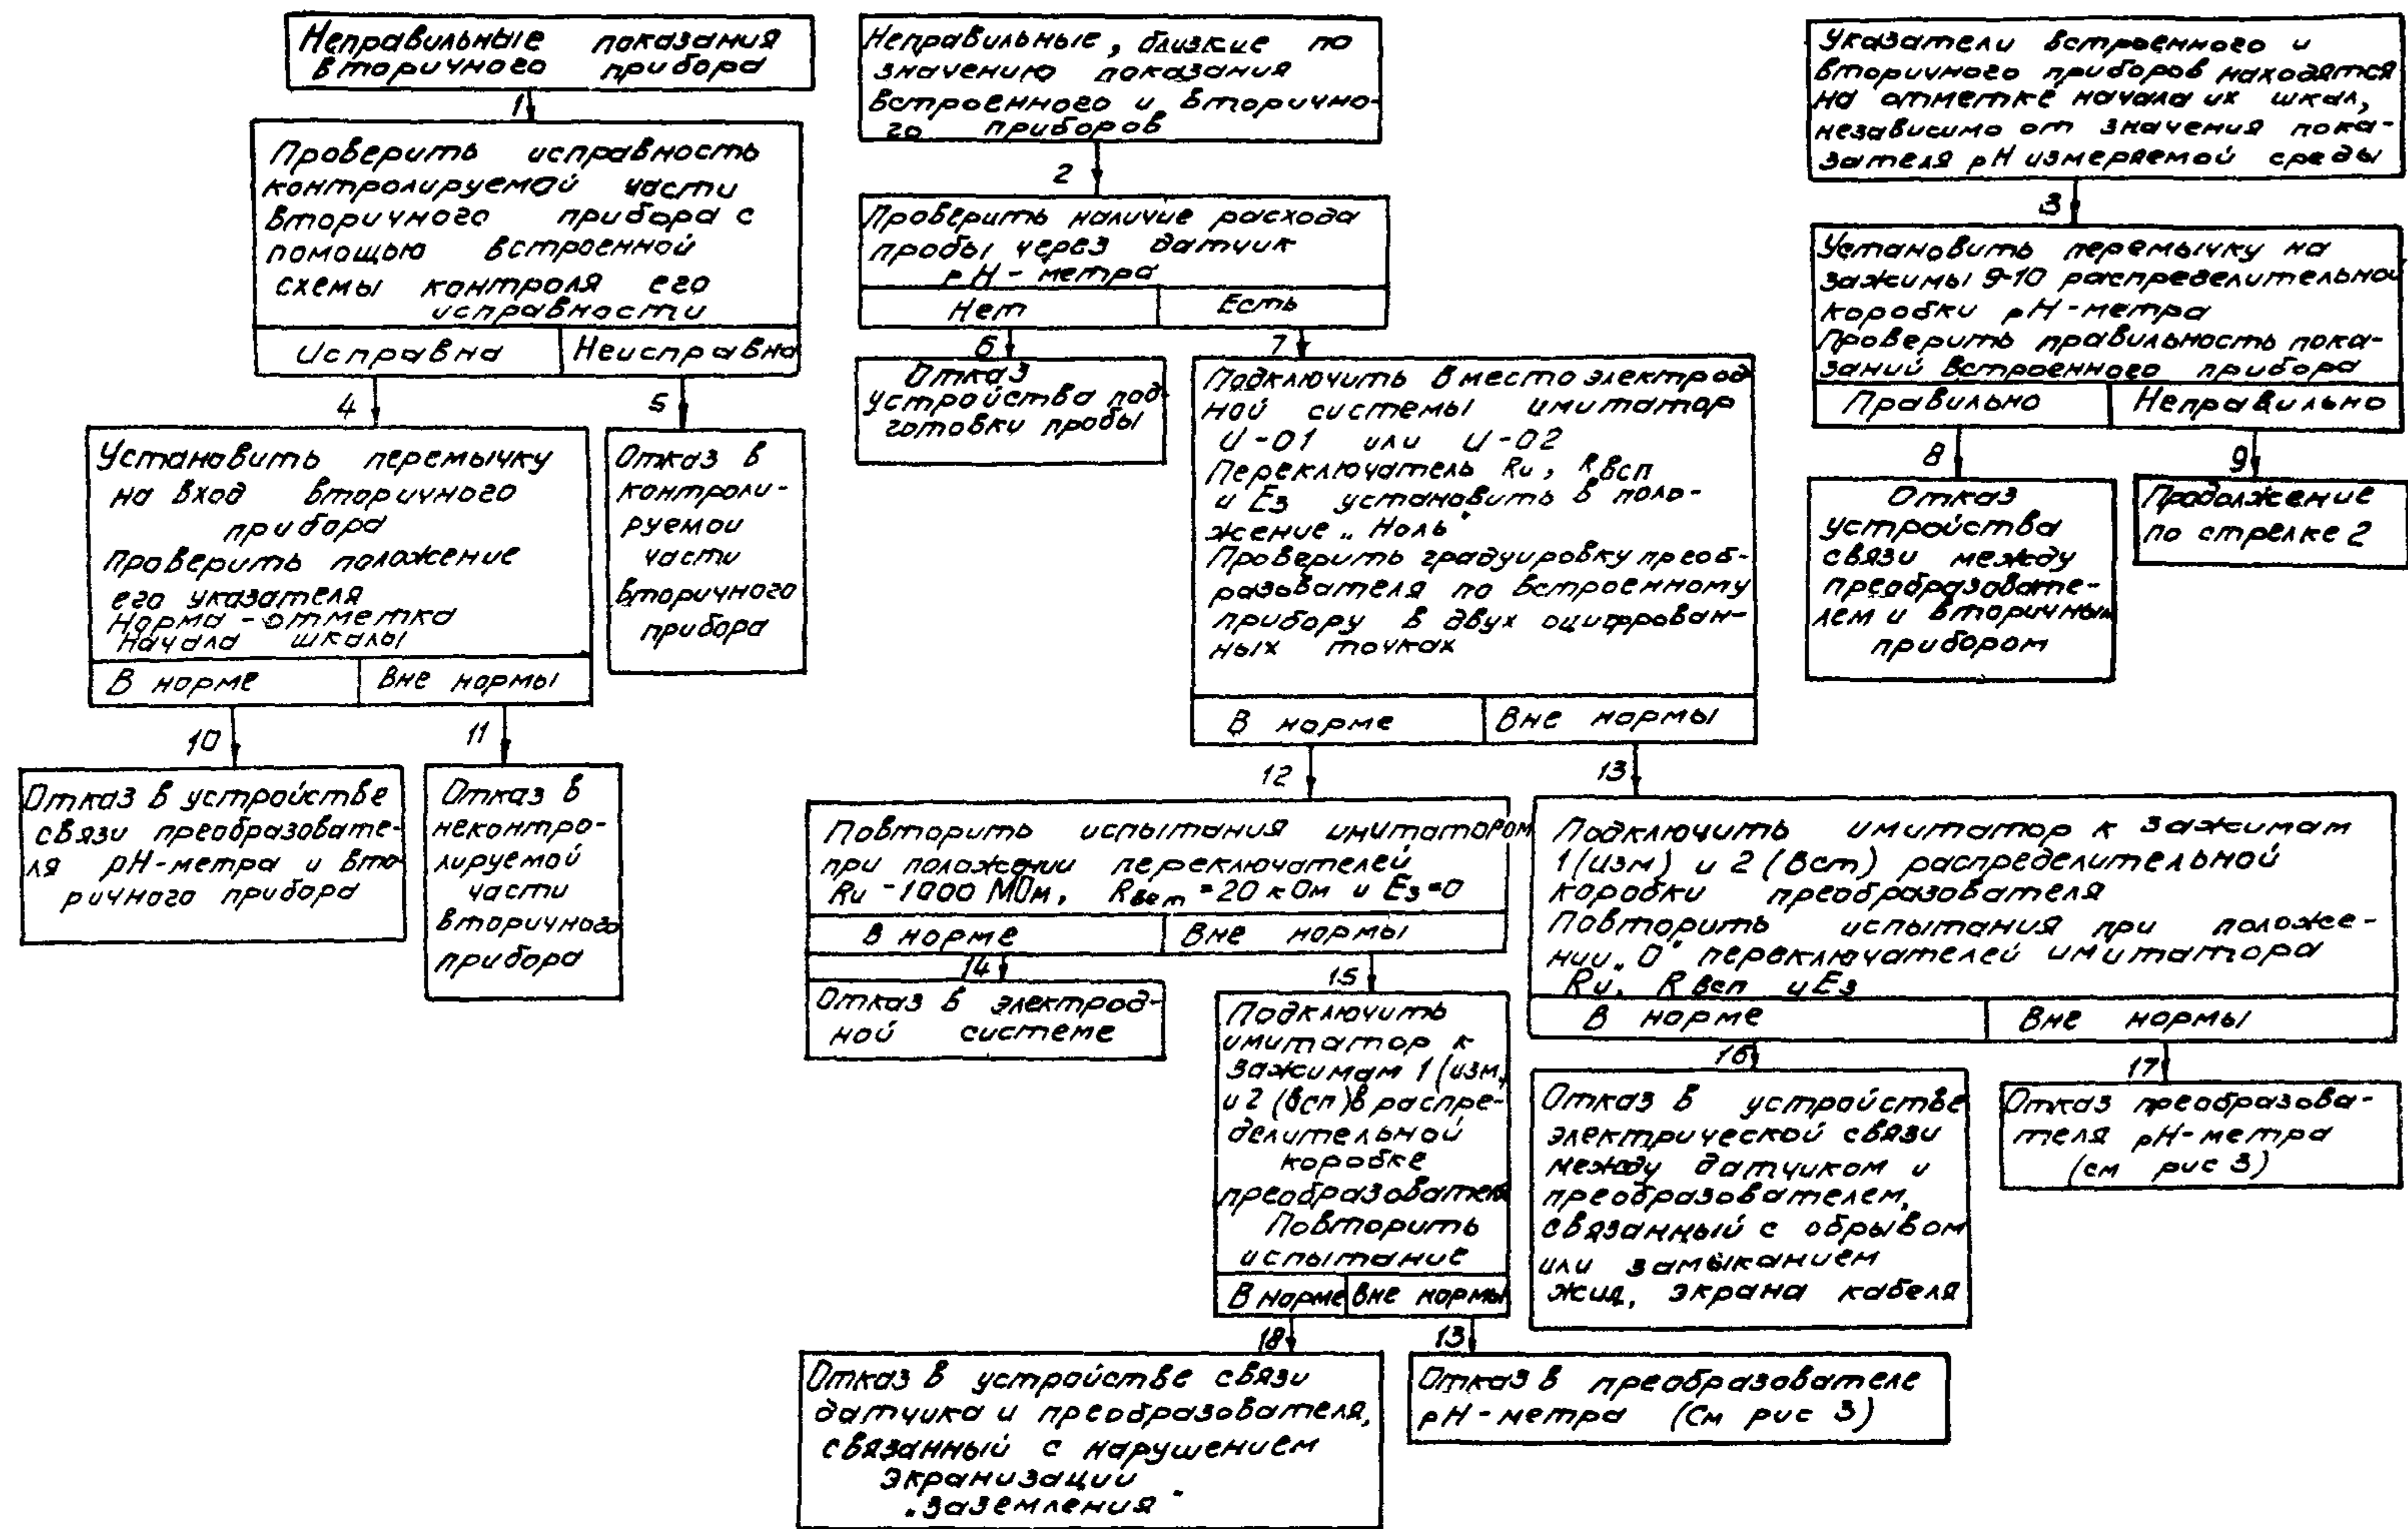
Неправильные показания вторичного прибора

1

Проверить исправность контролируемой части вторичного прибора с помощью встроенной схемы контроля его исправности

| Исправна | Неисправна |
|---|---|

4

Установить перемычку на вход вторичного прибора
Проверить положение его указателя
Норма - отметка начала шкалы

| В норме | Вне нормы |
|---|---|

10

Отказ в устройстве связи преобразователя pH-метра и вторичного прибора

11

Отказ в неконтролируемой части вторичного прибора

5

Отказ в контролируемой части вторичного прибора

Неправильные, близкие по значению показания встроенного и вторичного приборов

2

Проверить наличие расхода пробы через датчик pH-метра

| Нет | Есть |
|---|---|

6

Отказ устройства подготовки пробы

7

Подключить вместо электродной системы имитатор И-01 или И-02
Переключатель Rи, Rвсп и Eз установить в положение „Ноль"
Проверить градуировку преобразователя по встроенному прибору в двух оцифрованных точках

| В норме | Вне нормы |
|---|---|

12

Повторить испытания имитатором при положении переключателей Rи -1000 МОм, Rвсп =20 кОм и Eз=0

| В норме | Вне нормы |
|---|---|

14

Отказ в электродной системе

15

Подключить имитатор к зажимам 1 (изм) и 2 (всп) в распределительной коробке преобразователя
Повторить испытание

| В норме | Вне нормы |
|---|---|

18

Отказ в устройстве связи датчика и преобразователя, связанный с нарушением экранизации „заземления"

13

Отказ в преобразователе pH-метра (См рис 3)

13

Подключить имитатор к зажимам 1(изм) и 2 (всп) распределительной коробки преобразователя
Повторить испытания при положении „0" переключателей имитатора Rи, Rвсп и Eз

| В норме | Вне нормы |
|---|---|

16

Отказ в устройстве электрической связи между датчиком и преобразователем, связанный с обрывом или замыканием жил, экрана кабеля

17

Отказ преобразователя pH-метра (см рис 3)

Указатели встроенного и вторичного приборов находятся на отметке начала их шкал, независимо от значения показателя pH измеряемой среды

3

Установить перемычку на зажимы 9-10 распределительной коробки pH-метра
Проверить правильность показаний встроенного прибора

| Правильно | Неправильно |
|---|---|

8

Отказ устройства связи между преобразователем и вторичным прибором

9

Продолжение по стрелке 2